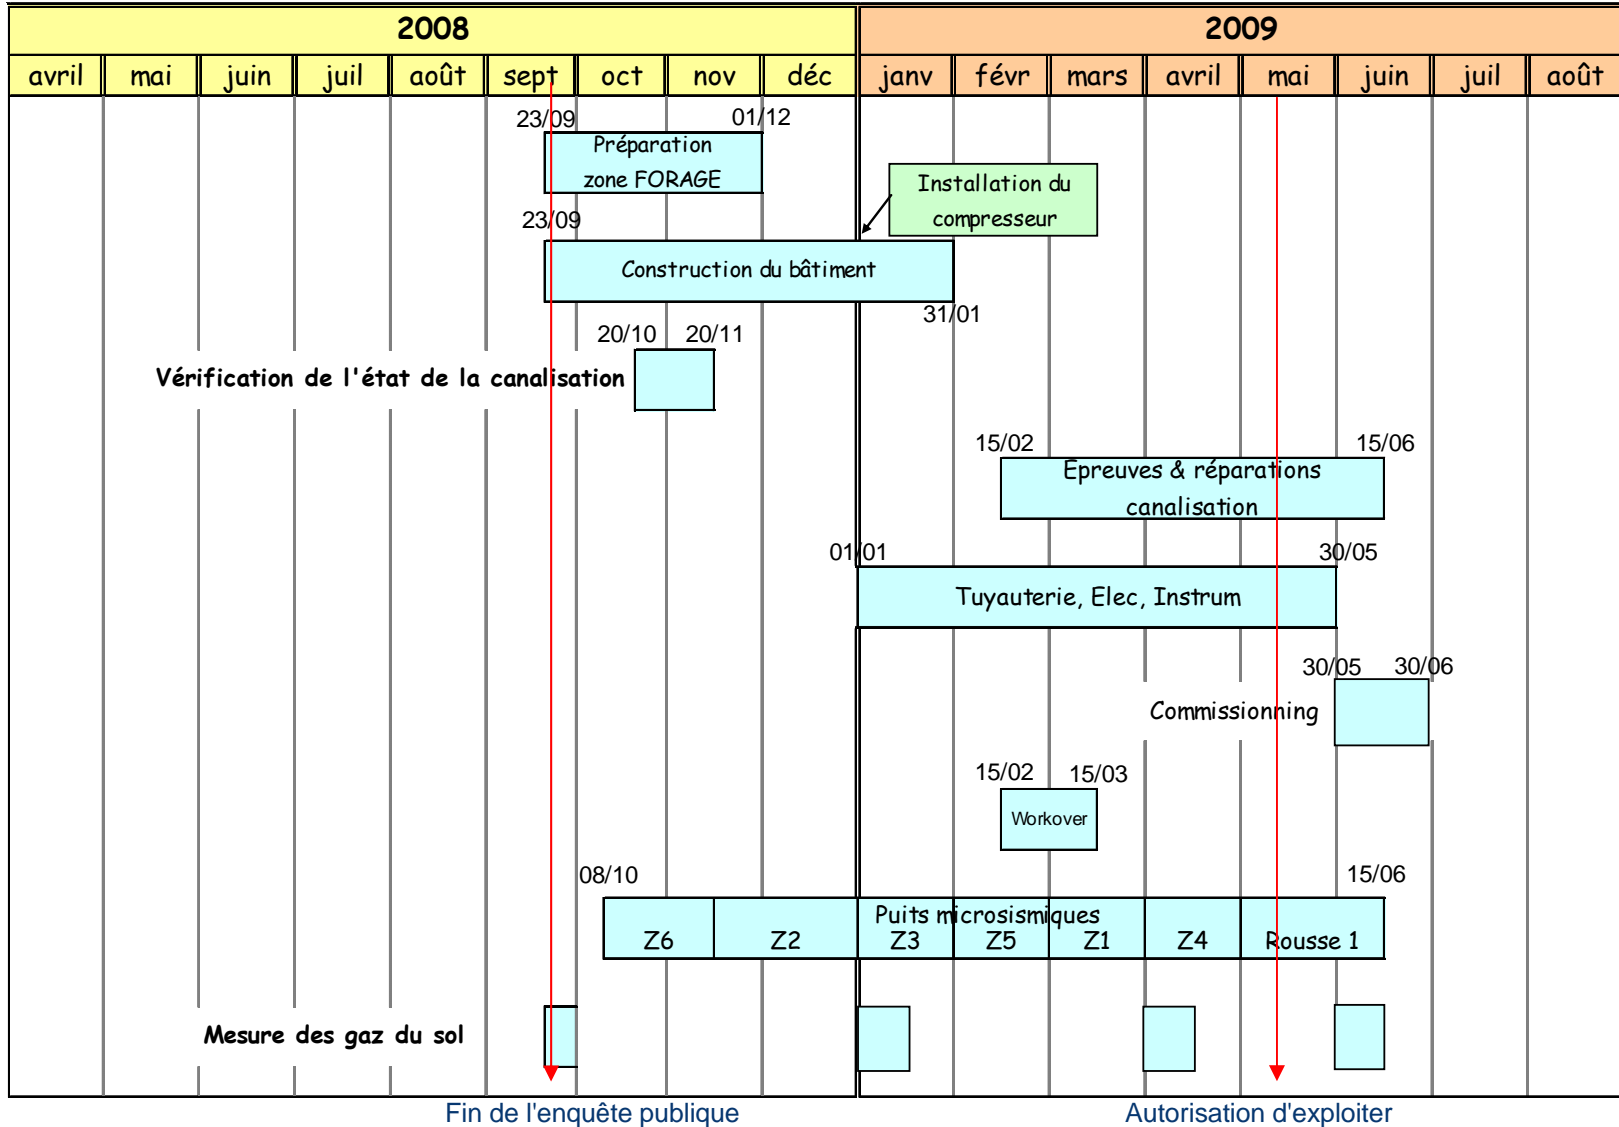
| 2008 | | | | | | | | | 2009 | | | | | | | |
|---|---|---|---|---|---|---|---|---|---|---|---|---|---|---|---|---|
| avril | mai | juin | juil | août | sept | oct | nov | déc | janv | févr | mars | avril | mai | juin | juil | août |

23/09 01/12
Préparation zone FORAGE

Installation du compresseur

23/09
Construction du bâtiment
31/01

20/10 20/11
Vérification de l'état de la canalisation

15/02 15/06
Epreuves & réparations canalisation

01/01 30/05
Tuyauterie, Elec, Instrum

30/05 30/06
Commissionning

15/02 15/03
Workover

08/10 15/06
Puits microsismiques
Z6 Z2 Z3 Z5 Z1 Z4 Rousse 1

Mesure des gaz du sol

Fin de l'enquête publique
Autorisation d'exploiter